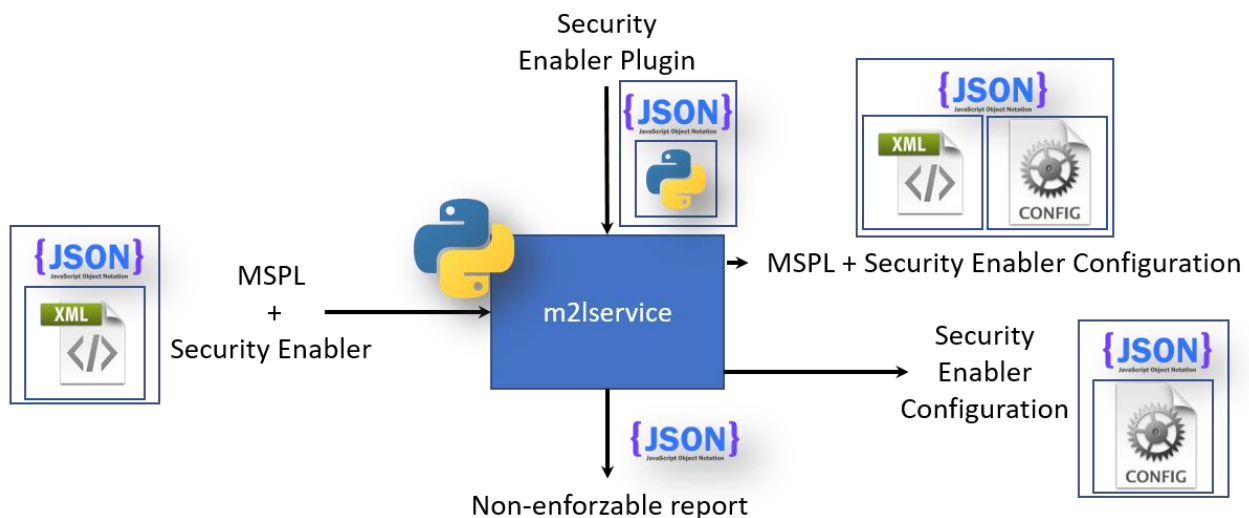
Security Enabler Plugin

{JSON}
JavaScript Object Notation

{JSON}
JavaScript Object Notation

XML

</>

CONFIG

{JSON}
JavaScript Object Notation

XML

</>

MSPL
+
Security Enabler

m2lservice

MSPL + Security Enabler Configuration

Security Enabler Configuration

{JSON}
JavaScript Object Notation

CONFIG

{JSON}
JavaScript Object Notation

Non-enforzable report